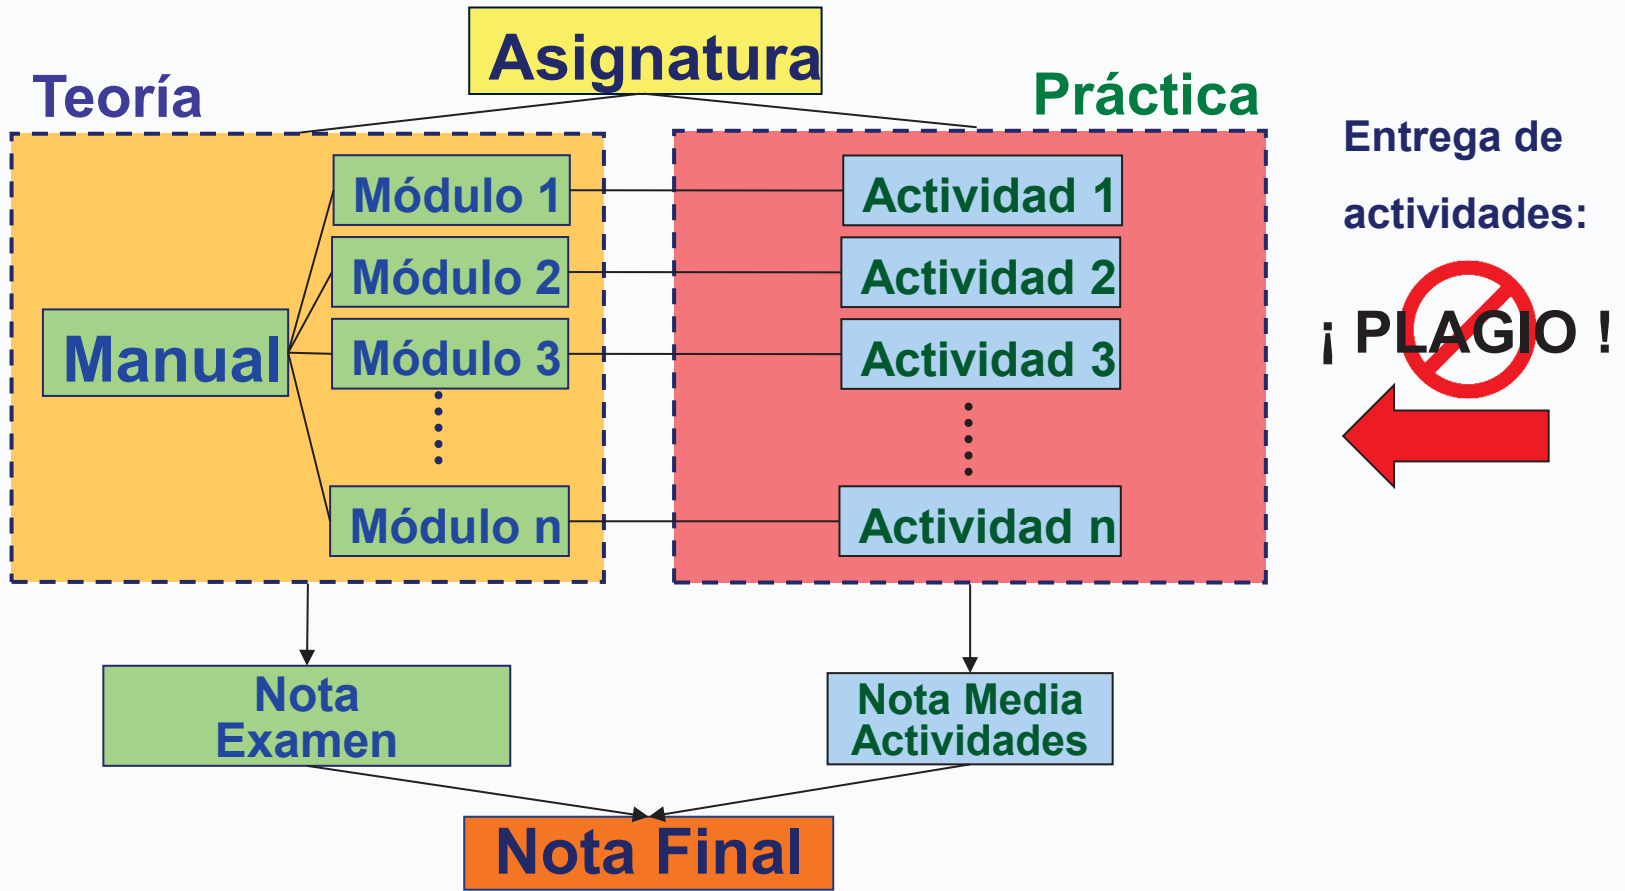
Asignatura

Teoría

Práctica

Manual

Módulo 1

Módulo 2

Módulo 3

Módulo n

Actividad 1

Actividad 2

Actividad 3

Actividad n

Entrega de actividades:

¡ PLAGIO !

Nota Examen

Nota Media Actividades

Nota Final